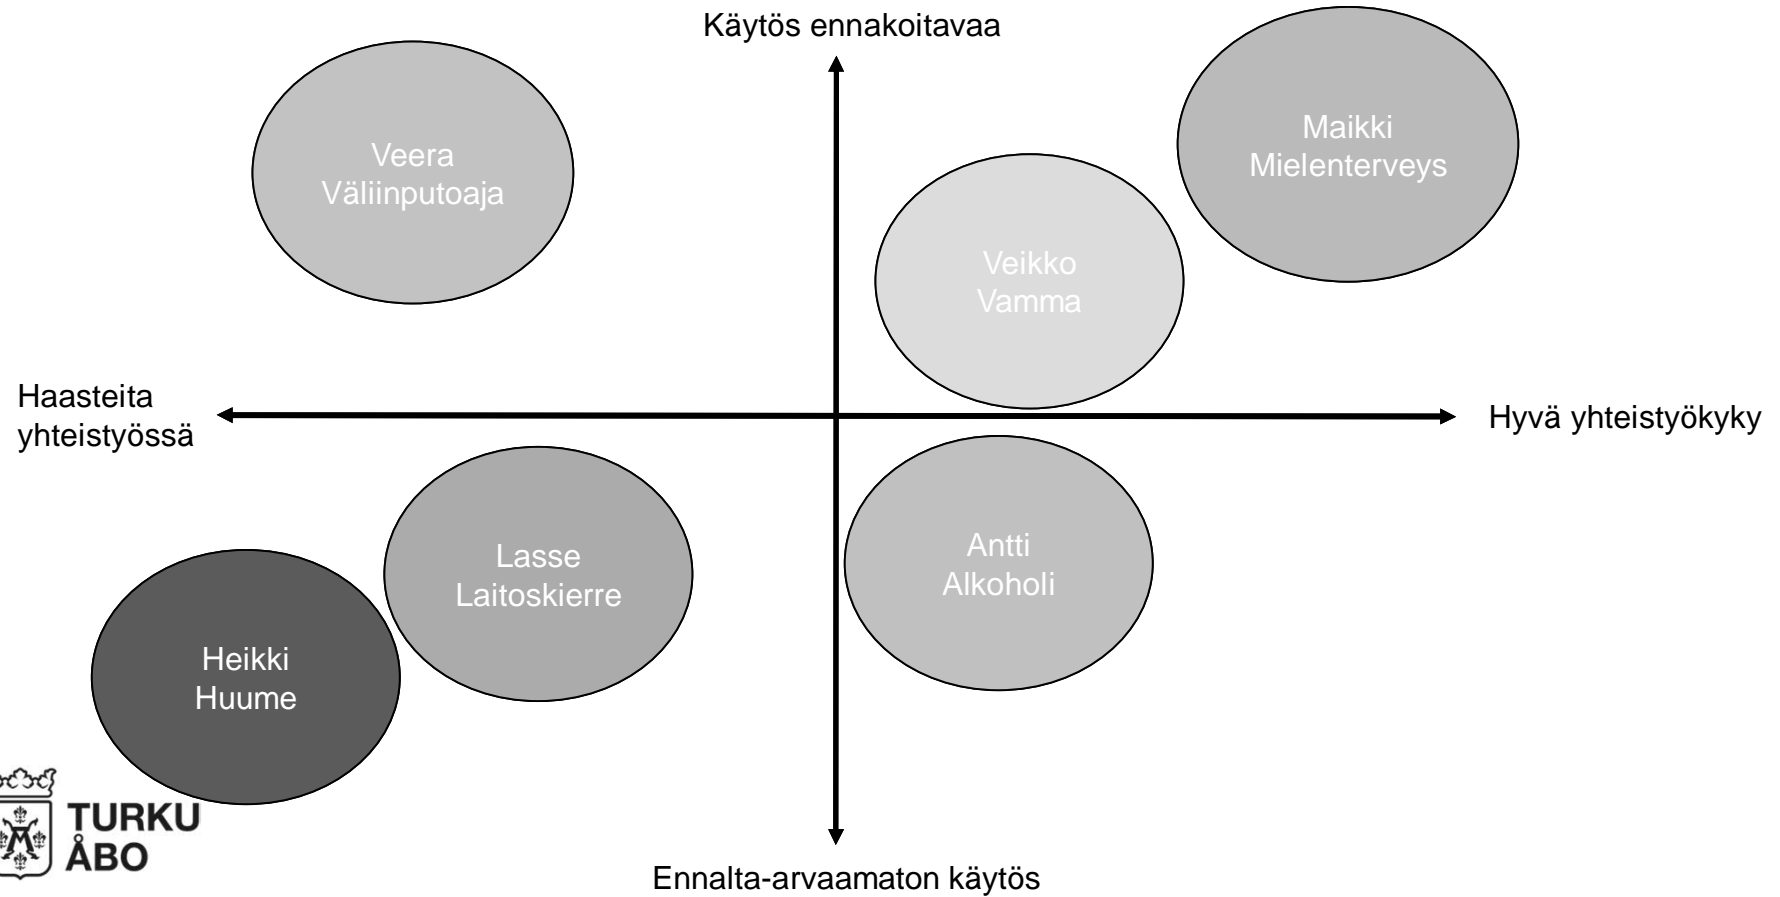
Käytös ennakoitavaa

Veera
Väliinputoaja

Maikki
Mielenterveys

Veikko
Vamma

Haasteita yhteistyössä

Hyvä yhteistyökyky

Lasse
Laitoskierre

Antti
Alkoholi

Heikki
Huume

TURKU
ÅBO

Ennalta-arvaamaton käytös